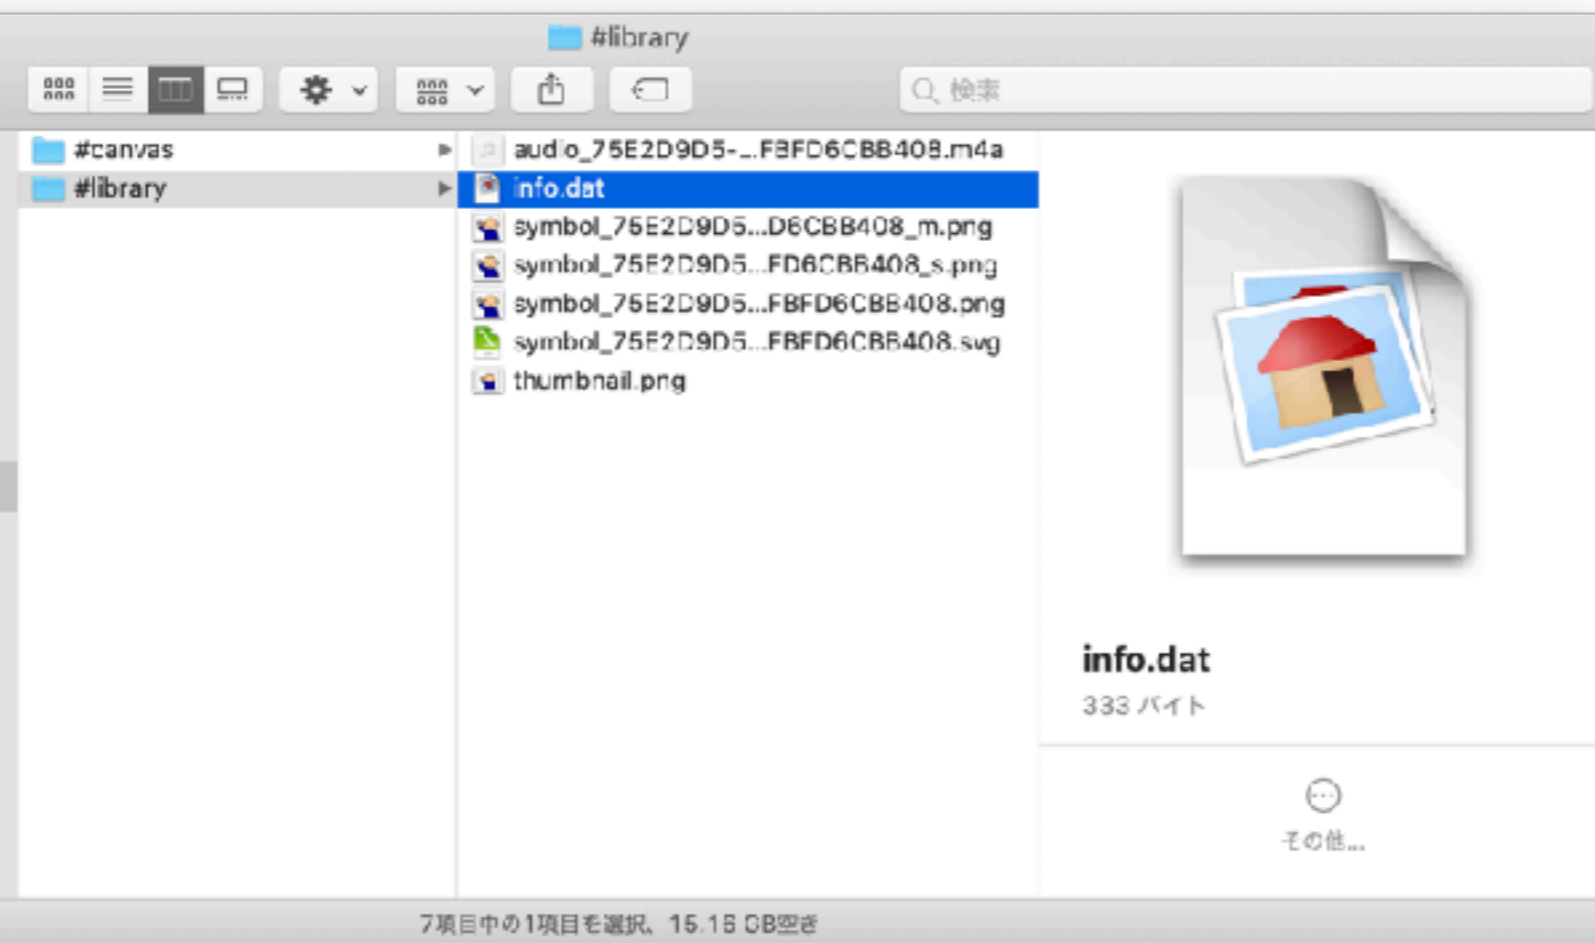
#library

検索

#canvas
#library

audio_75E2D9D5-...FBFD6CBB408.m4a
info.dat
symbol_75E2D9D5...D6CBB408_m.png
symbol_75E2D9D5...FD6CBB408_s.png
symbol_75E2D9D5...FBFD6CBB408.png
symbol_75E2D9D5...FBFD6CBB408.svg
thumbnail.png

info.dat
333 バイト

その他...

7項目中の1項目を選択、15.15 GB空き